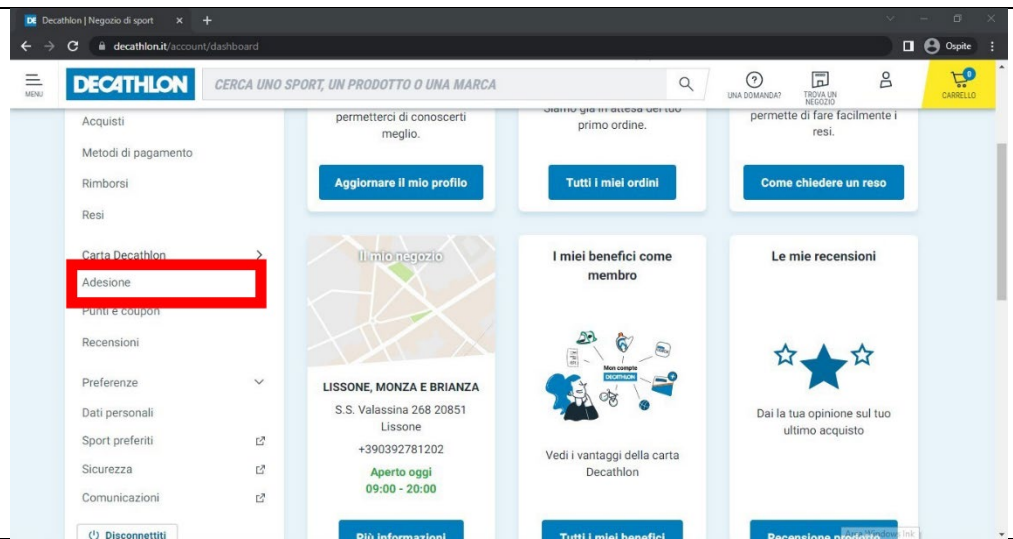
Decathlon | Negozio di sport

decathlon.it/account/dashboard

Ospite

MENU

DECATHLON

CERCA UNO SPORT, UN PRODOTTO O UNA MARCA

UNA DOMANDA?

TROVA UN NEGOZIO

0

CARRELLO

Acquisti

Metodi di pagamento

Rimborsi

Resi

Carta Decathlon

Adesione

Punti e coupon

Recensioni

Preferenze

Dati personali

Sport preferiti

Sicurezza

Comunicazioni

Disconnettiti

permetterci di conoscerti meglio.

Aggiornare il mio profilo

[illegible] primo ordine.

Tutti i miei ordini

permette di fare facilmente i resi.

Come chiedere un reso

Il mio negozio

LISSONE, MONZA E BRIANZA

S.S. Valassina 268 20851 Lissone

+390392781202

Aperto oggi
09:00 - 20:00

Più informazioni

I miei benefici come membro

Mon compte DECATHLON

Vedi i vantaggi della carta Decathlon

Tutti i miei benefici

Le mie recensioni

Dai la tua opinione sul tuo ultimo acquisto

Recensione prodotto